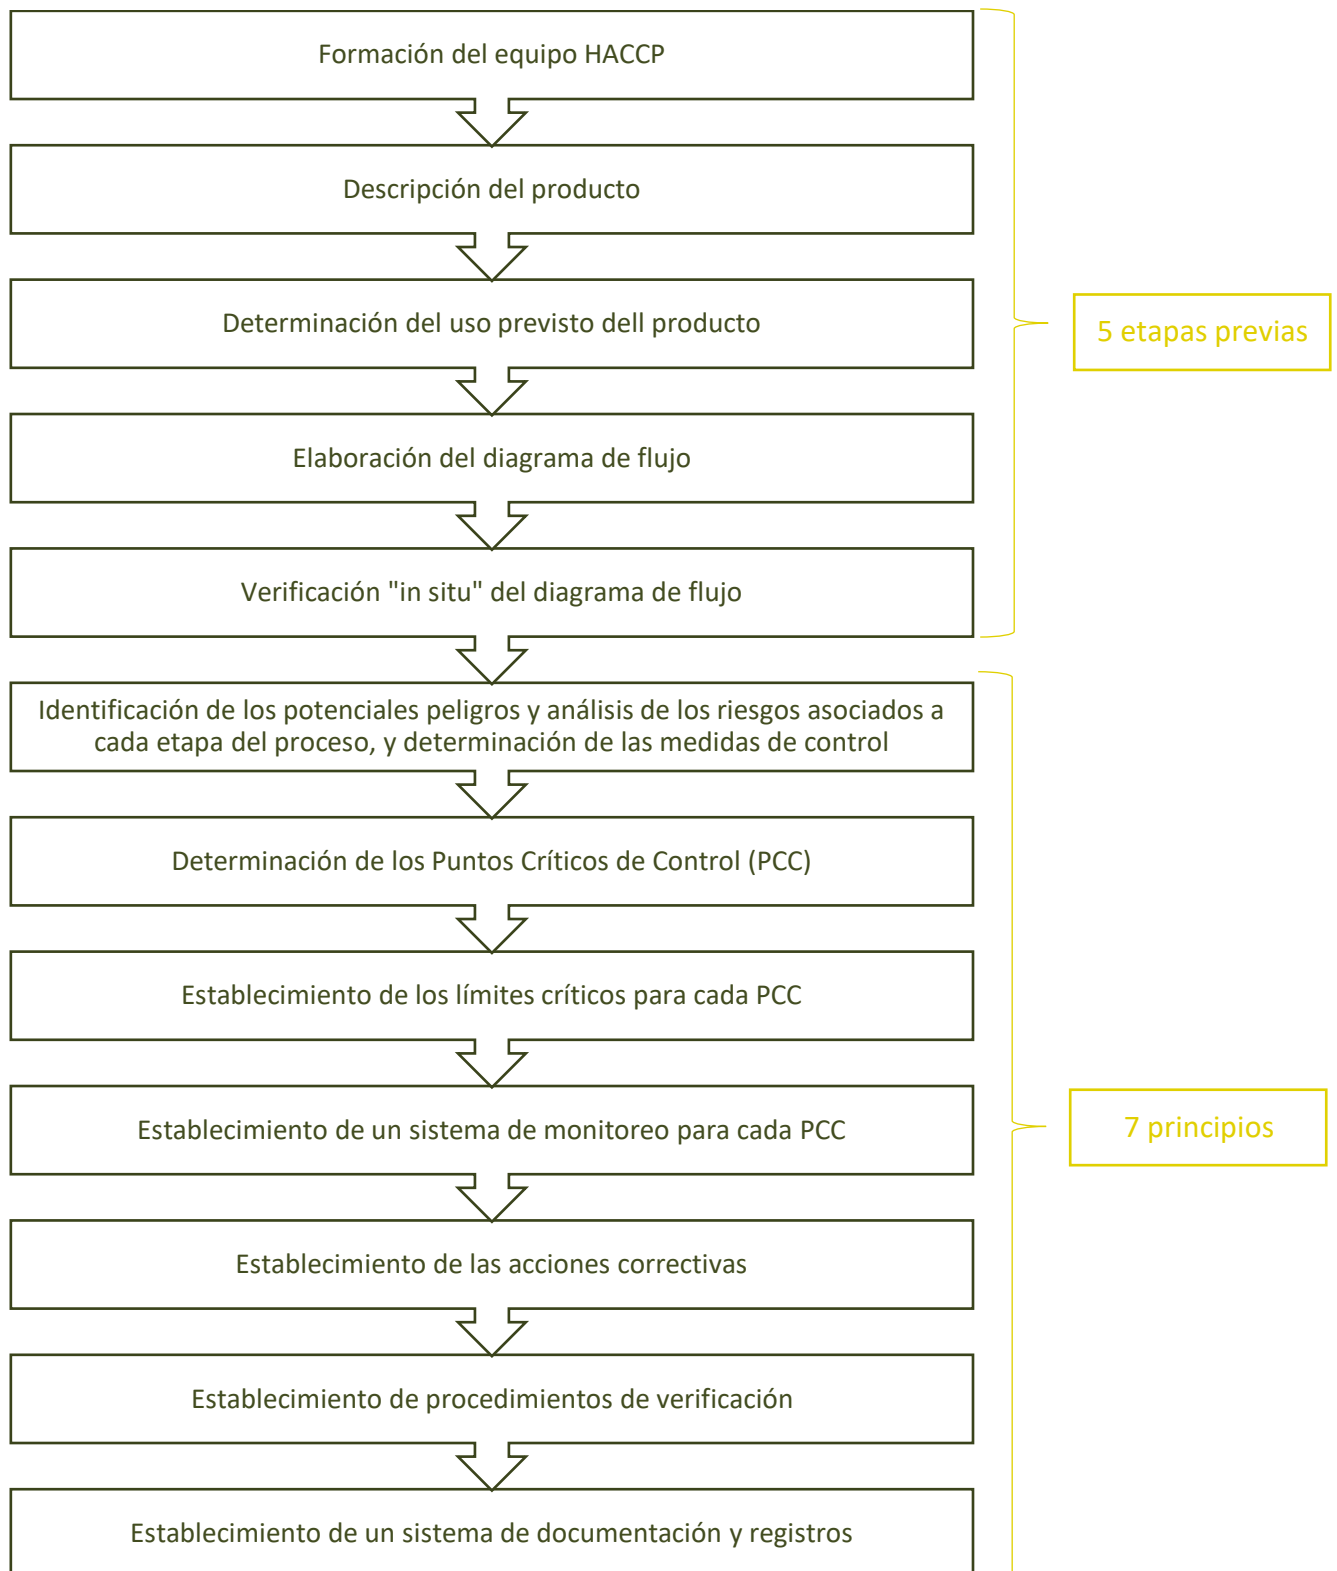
Formación del equipo HACCP

Descripción del producto

Determinación del uso previsto dell producto

Elaboración del diagrama de flujo

Verificación "in situ" del diagrama de flujo

5 etapas previas

Identificación de los potenciales peligros y análisis de los riesgos asociados a cada etapa del proceso, y determinación de las medidas de control

Determinación de los Puntos Críticos de Control (PCC)

Establecimiento de los límites críticos para cada PCC

Establecimiento de un sistema de monitoreo para cada PCC

Establecimiento de las acciones correctivas

Establecimiento de procedimientos de verificación

Establecimiento de un sistema de documentación y registros

7 principios